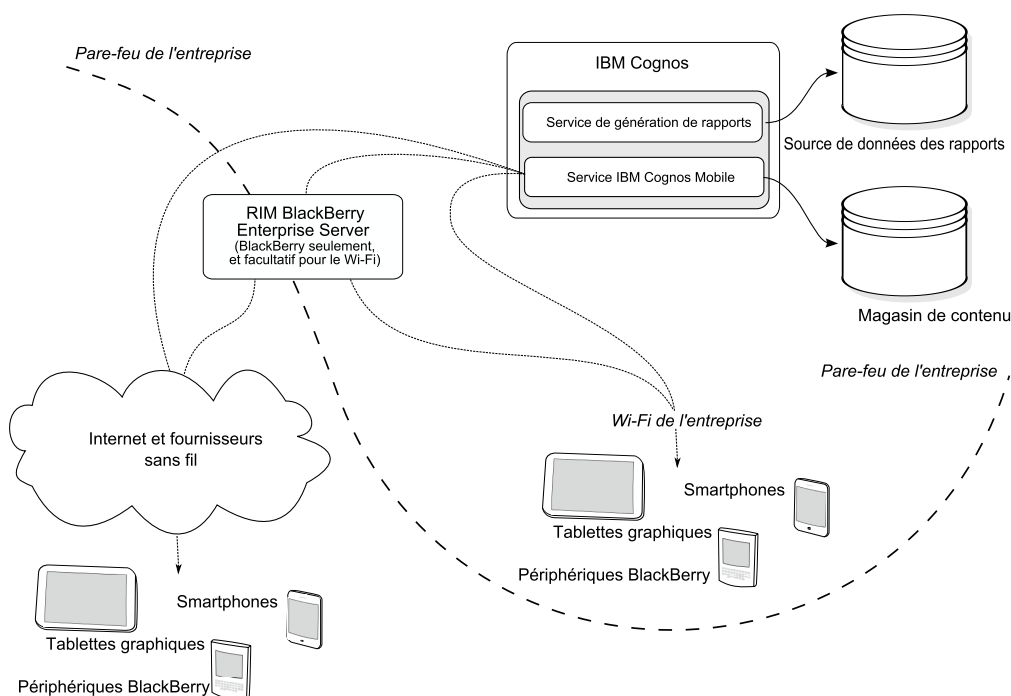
Pare-feu de l'entreprise

IBM Cognos

Service de génération de rapports

Service IBM Cognos Mobile

Source de données des rapports

Magasin de contenu

RIM BlackBerry Enterprise Server (BlackBerry seulement, et facultatif pour le Wi-Fi)

Pare-feu de l'entreprise

Wi-Fi de l'entreprise

Internet et fournisseurs sans fil

Smartphones

Tablettes graphiques

Périphériques BlackBerry

Smartphones

Tablettes graphiques

Périphériques BlackBerry